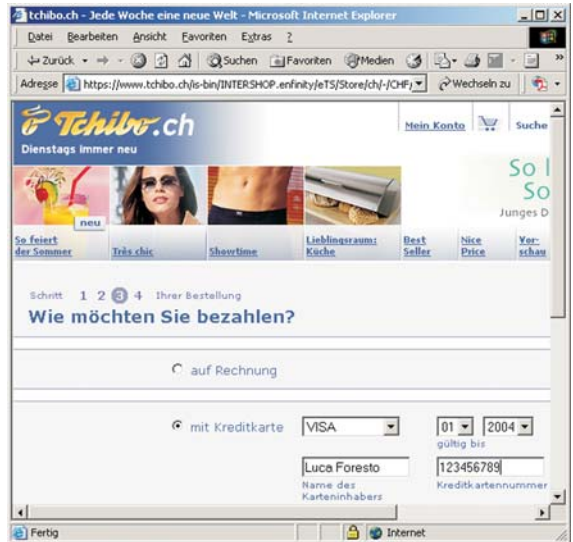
tchibo.ch - Jede Woche eine neue Welt - Microsoft Internet Explorer

Datei Bearbeiten Ansicht Favoriten Extras ?

Zurück Suchen Favoriten Medien

Adresse https://www.tchibo.ch/is-bin/INTERSHOP.enfinity/eTS/Store/ch/-/CHF/ Wechseln zu

Tchibo.ch
Dienstags immer neu

Mein Konto Suche

So l
So
Junges D

neu

So feiert der Sommer | Très chic | Showtime | Lieblingsraum: Küche | Best Seller | Nice Price | Vorschau

Schritt 1 2 3 4 Ihrer Bestellung
Wie möchten Sie bezahlen?

auf Rechnung

mit Kreditkarte VISA 01 2004
gültig bis

Luca Foresto 123456789
Name des Karteninhabers Kreditkartennummer

Fertig Internet